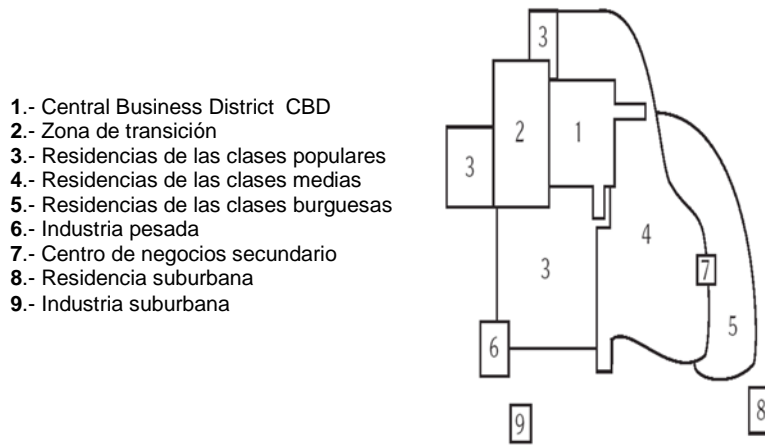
**1**.- Central Business District CBD
**2**.- Zona de transición
**3**.- Residencias de las clases populares
**4**.- Residencias de las clases medias
**5**.- Residencias de las clases burguesas
**6**.- Industria pesada
**7**.- Centro de negocios secundario
**8**.- Residencia suburbana
**9**.- Industria suburbana

3
2
1
3
4
3
7
5
6
9
8